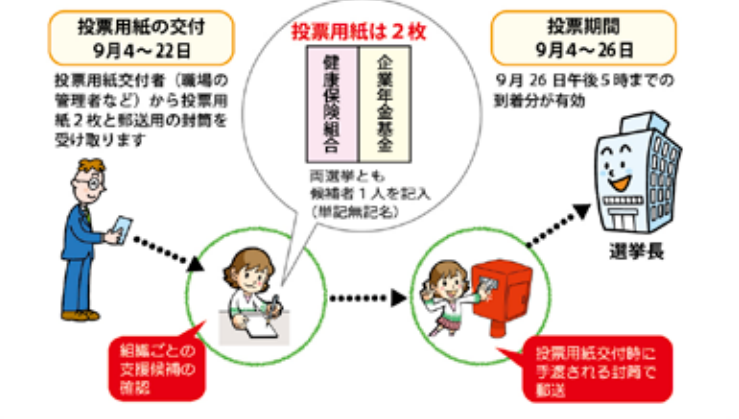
投票用紙の交付
9月4～22日

投票用紙交付者（職場の管理者など）から投票用紙２枚と郵送用の封筒を受け取ります

投票用紙は２枚

健康保険組合

企業年金基金

両選挙とも候補者１人を記入（単記無記名）

投票期間
9月4～26日

9月 26 日午後５時までの到着分が有効

選挙長

組織ごとの支援候補の確認

投票用紙交付時に手渡される封筒で郵送